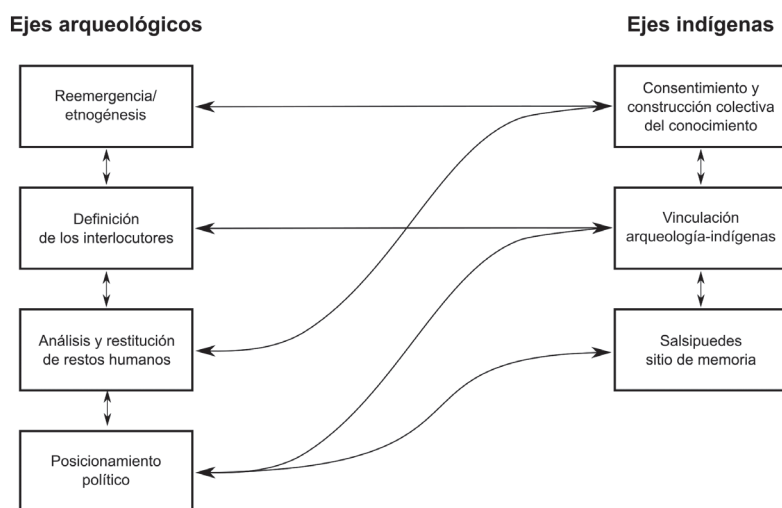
Ejes arqueológicos

Ejes indígenas

Reemergencia/ etnogénesis

Definición de los interlocutores

Análisis y restitución de restos humanos

Posicionamiento político

Consentimiento y construcción colectiva del conocimiento

Vinculación arqueología-indígenas

Salsipuedes sitio de memoria